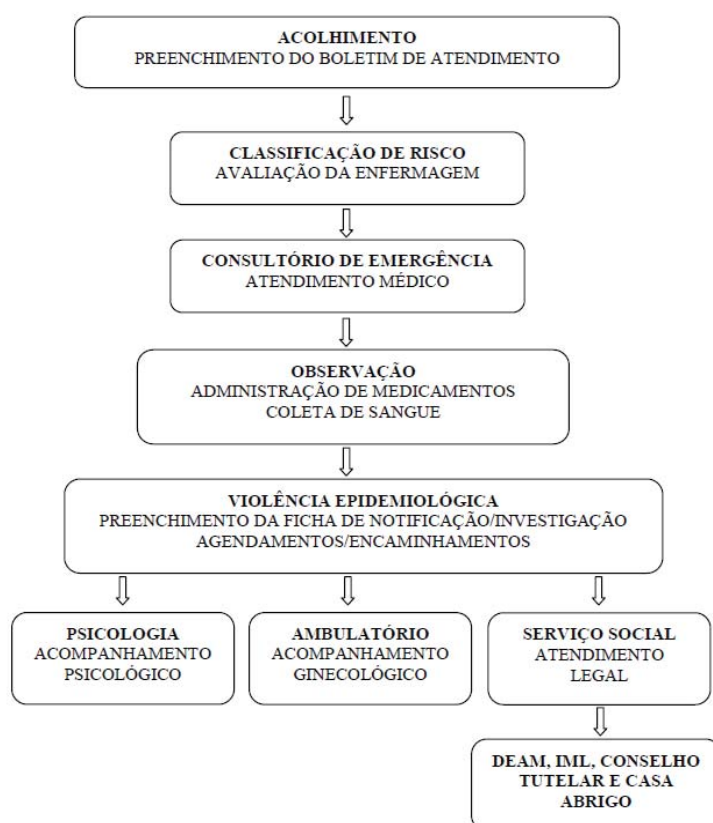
ACOLHIMENTO
PREENCHIMENTO DO BOLETIM DE ATENDIMENTO

CLASSIFICAÇÃO DE RISCO
AVALIAÇÃO DA ENFERMAGEM

CONSULTÓRIO DE EMERGÊNCIA
ATENDIMENTO MÉDICO

OBSERVAÇÃO
ADMINISTRAÇÃO DE MEDICAMENTOS
COLETA DE SANGUE

VIOLÊNCIA EPIDEMIOLÓGICA
PREENCHIMENTO DA FICHA DE NOTIFICAÇÃO/INVESTIGAÇÃO
AGENDAMENTOS/ENCAMINHAMENTOS

PSICOLOGIA
ACOMPANHAMENTO PSICOLÓGICO

AMBULATÓRIO
ACOMPANHAMENTO GINECOLÓGICO

SERVIÇO SOCIAL
ATENDIMENTO LEGAL

DEAM, IML, CONSELHO TUTELAR E CASA ABRIGO